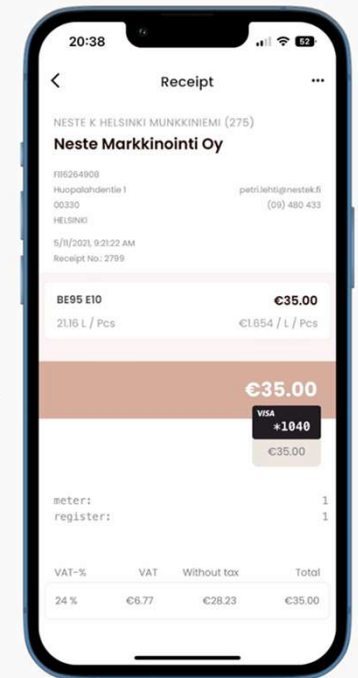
20:38
52

Receipt
...

NESTE K HELSINKI MUNKKINIEMI (275)
Neste Markkinointi Oy

FI16264908
Huopalahdentie 1
00330
HELSINKI

petri.lehti@nestek.fi
(09) 480 433

5/11/2021, 9:21:22 AM
Receipt No.: 2799

BE95 E10
€35.00
21.16 L / Pcs
€1.654 / L / Pcs

€35.00

VISA
*1040
€35.00

meter: 1
register: 1

| VAT-% | VAT | Without tax | Total |
|---|---|---|---|
| 24 % | €6.77 | €28.23 | €35.00 |